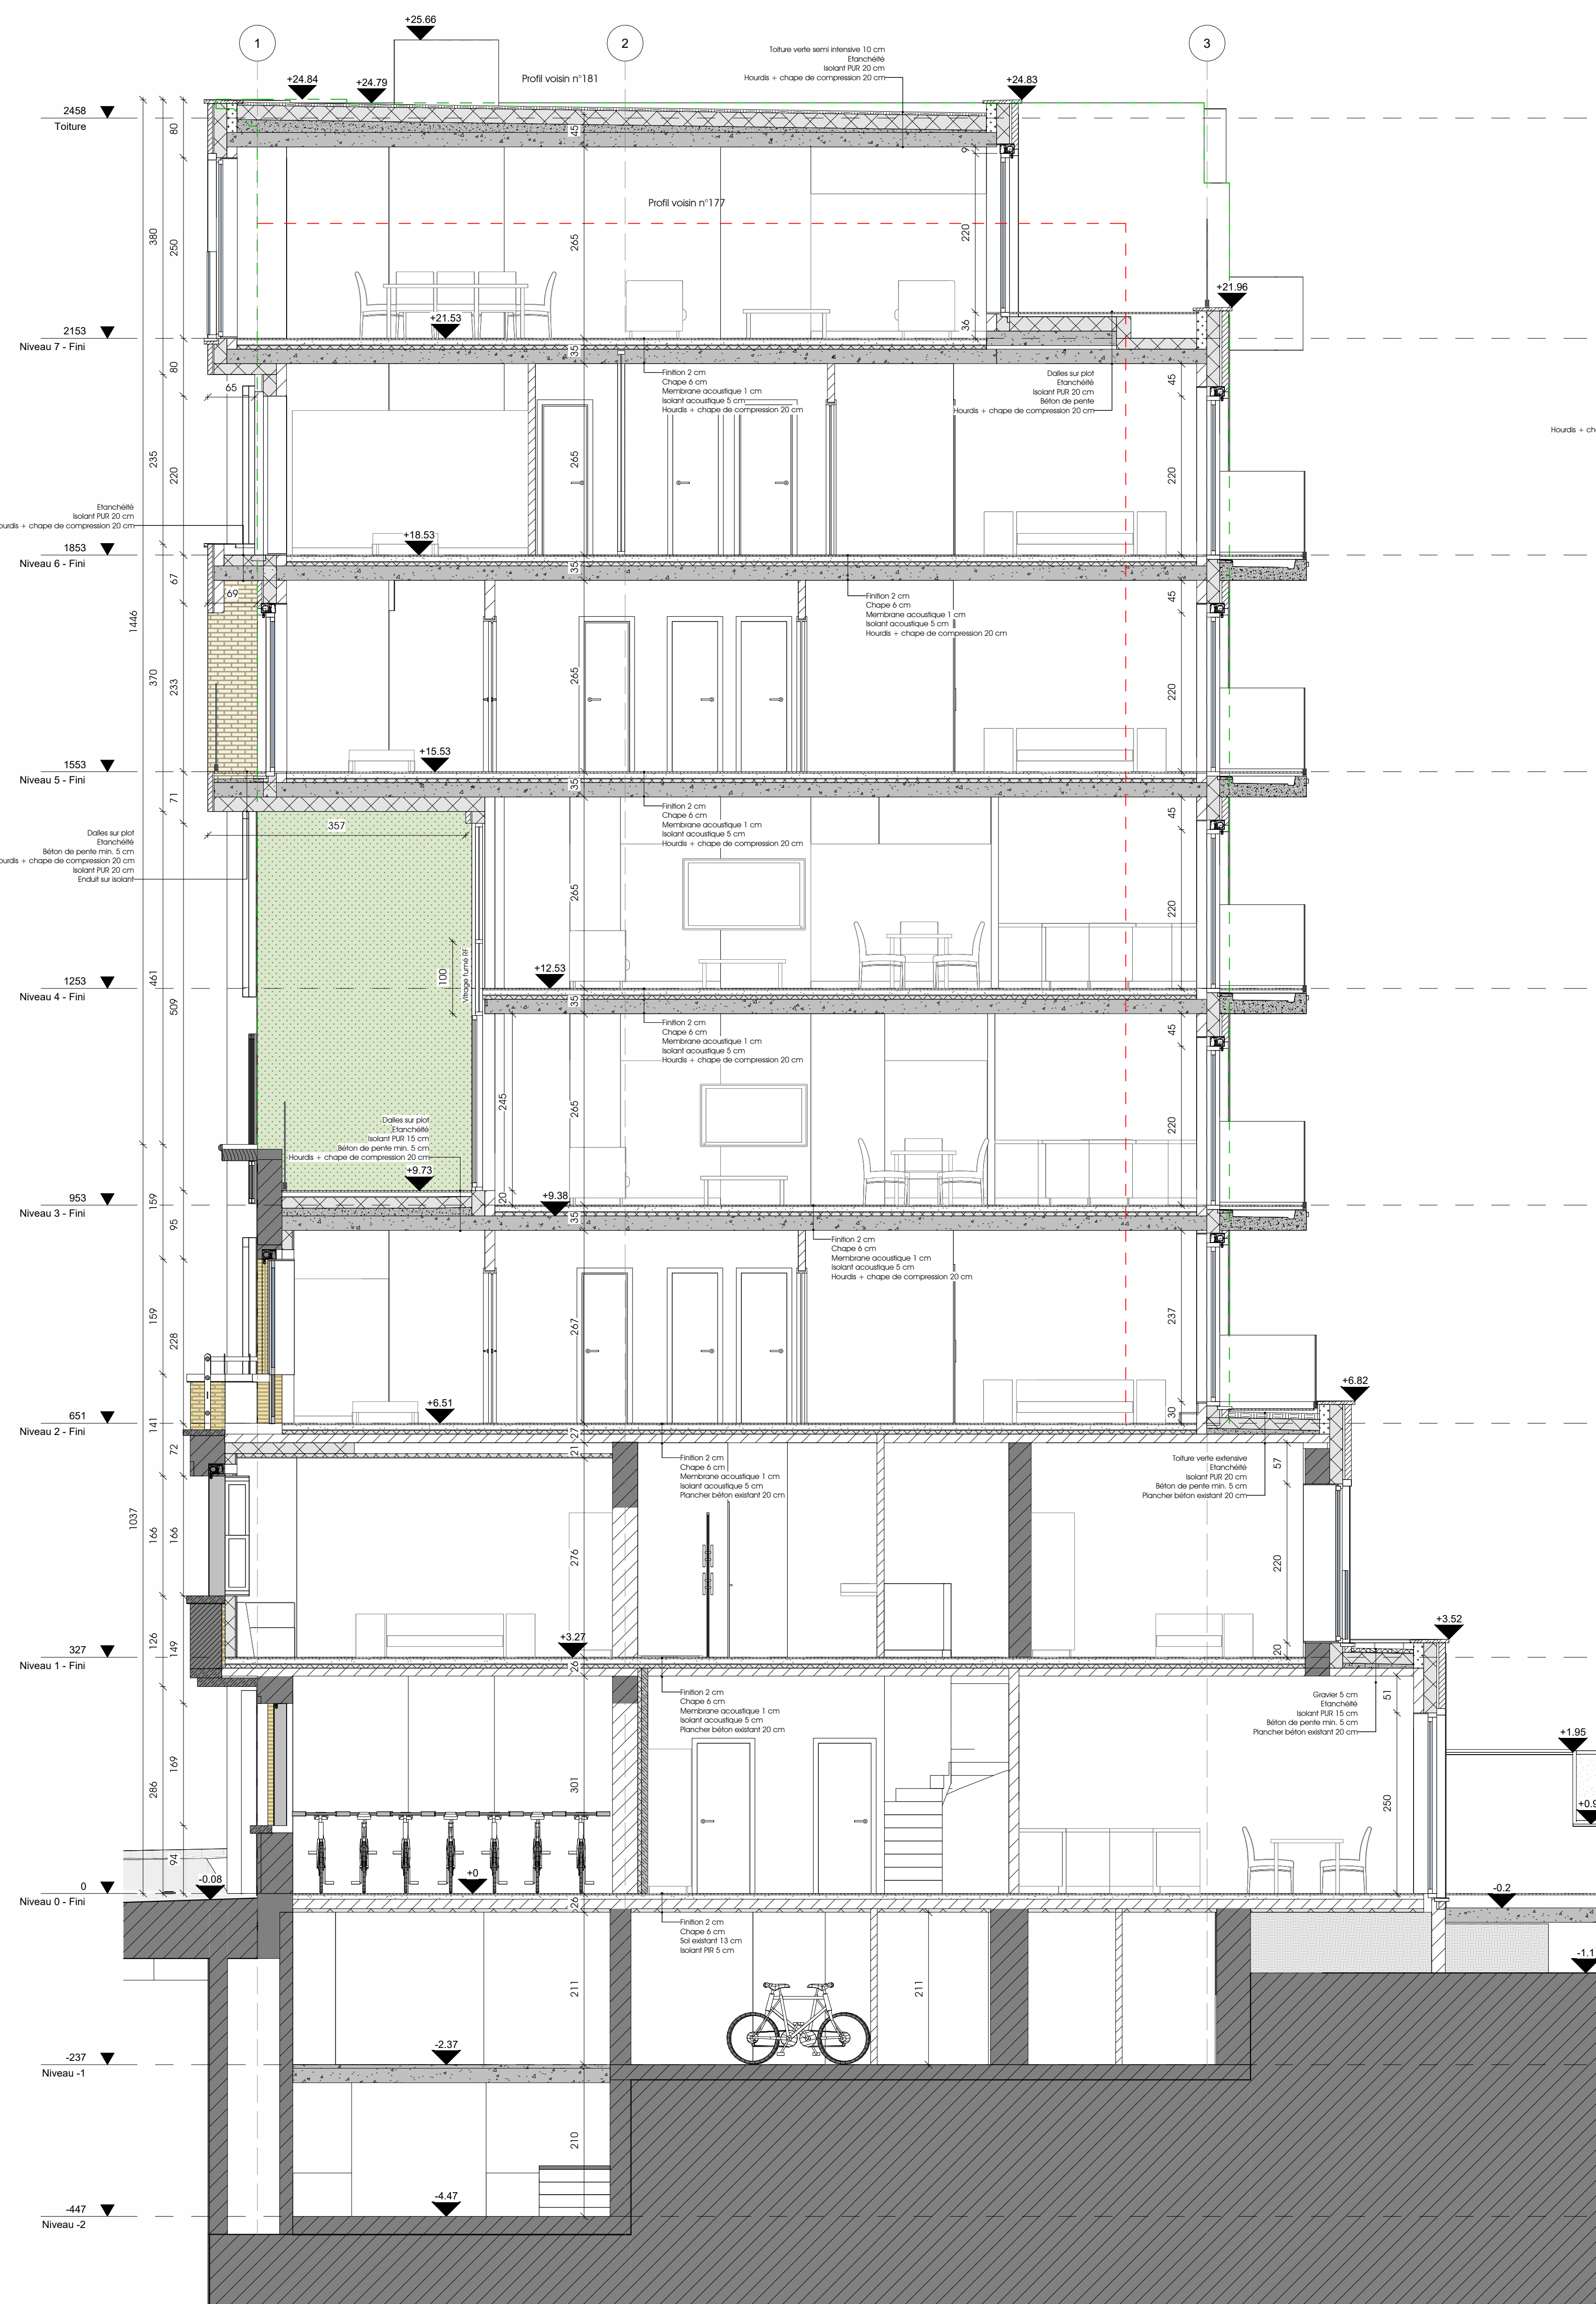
+25.66

1

2

3

Toiture verte semi intensive 10 cm
Etanchéité
Isolant PUR 20 cm
Hourdis + chape de compression 20 cm

+24.84
+24.79
Profil voisin n°181
+24.83

2458
Toiture

80
45
9

Profil voisin n°177

380
250
265
220

+21.96

+21.53
36

2153
Niveau 7 - Fini

35
80
65

Finition 2 cm
Chape 6 cm
Membrane acoustique 1 cm
Isolant acoustique 5 cm
Hourdis + chape de compression 20 cm

Dalles sur plot
Etanchéité
Isolant PUR 20 cm
Béton de pente
Hourdis + chape de compression 20 cm

45

Hourdis + ch

235
220
265
220

Etanchéité
Isolant PUR 20 cm
ourdis + chape de compression 20 cm

+18.53

1853
Niveau 6 - Fini

35
67
69

Finition 2 cm
Chape 6 cm
Membrane acoustique 1 cm
Isolant acoustique 5 cm
Hourdis + chape de compression 20 cm

45

1446
370
233
265
220

+15.53

1553
Niveau 5 - Fini

35
71

Finition 2 cm
Chape 6 cm
Membrane acoustique 1 cm
Isolant acoustique 5 cm
Hourdis + chape de compression 20 cm

357

Dalles sur plot
Etanchéité
Béton de pente min. 5 cm
ourdis + chape de compression 20 cm
Isolant PUR 20 cm
Enduit sur isolant

45

265
220

100
Vitrage fumé RF

+12.53

1253
Niveau 4 - Fini

461
509
35

Finition 2 cm
Chape 6 cm
Membrane acoustique 1 cm
Isolant acoustique 5 cm
Hourdis + chape de compression 20 cm

45

245
265
220

Dalles sur plot
Etanchéité
Isolant PUR 15 cm
Béton de pente min. 5 cm
Hourdis + chape de compression 20 cm

+9.73
+9.38
20

953
Niveau 3 - Fini

159
95
35

Finition 2 cm
Chape 6 cm
Membrane acoustique 1 cm
Isolant acoustique 5 cm
Hourdis + chape de compression 20 cm

159
228
267
237

+6.82

+6.51
30

651
Niveau 2 - Fini

141
72
27
21

Finition 2 cm
Chape 6 cm
Membrane acoustique 1 cm
Isolant acoustique 5 cm
Plancher béton existant 20 cm

Toiture verte extensive
Etanchéité
Isolant PUR 20 cm
Béton de pente min. 5 cm
Plancher béton existant 20 cm

57

1037
166
166
276
220

+3.52

+3.27
20

327
Niveau 1 - Fini

126
149
26

Finition 2 cm
Chape 6 cm
Membrane acoustique 1 cm
Isolant acoustique 5 cm
Plancher béton existant 20 cm

Gravier 5 cm
Etanchéité
Isolant PUR 15 cm
Béton de pente min. 5 cm
Plancher béton existant 20 cm

51

+1.95

286
169
301
250

+0.9

94
-0.08
+0

0
Niveau 0 - Fini

26
-0.2

Finition 2 cm
Chape 6 cm
Sol existant 13 cm
Isolant PIR 5 cm

-1.1

211
211

-2.37

-237
Niveau -1

210

-4.47

-447
Niveau -2